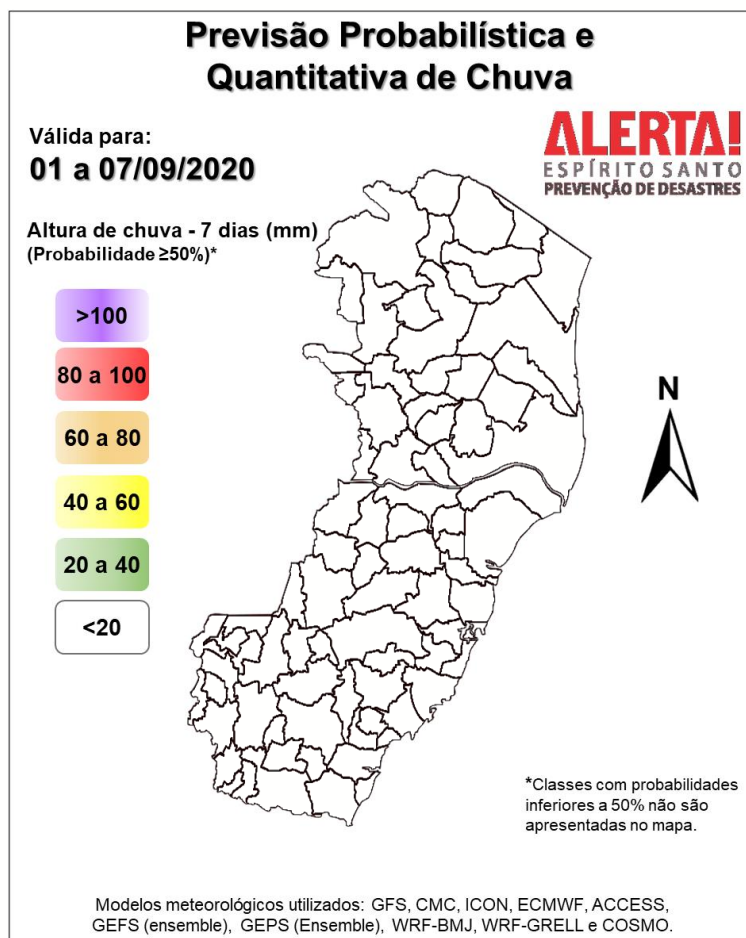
Previsão Probabilística e Quantitativa de Chuva

Válida para:
01 a 07/09/2020

ALERTA!
ESPÍRITO SANTO
PREVENÇÃO DE DESASTRES

Altura de chuva - 7 dias (mm)
(Probabilidade ≥50%)*

>100

80 a 100

60 a 80

40 a 60

20 a 40

<20

N

*Classes com probabilidades inferiores a 50% não são apresentadas no mapa.

Modelos meteorológicos utilizados: GFS, CMC, ICON, ECMWF, ACCESS, GEFS (ensemble), GEPS (Ensemble), WRF-BMJ, WRF-GRELL e COSMO.